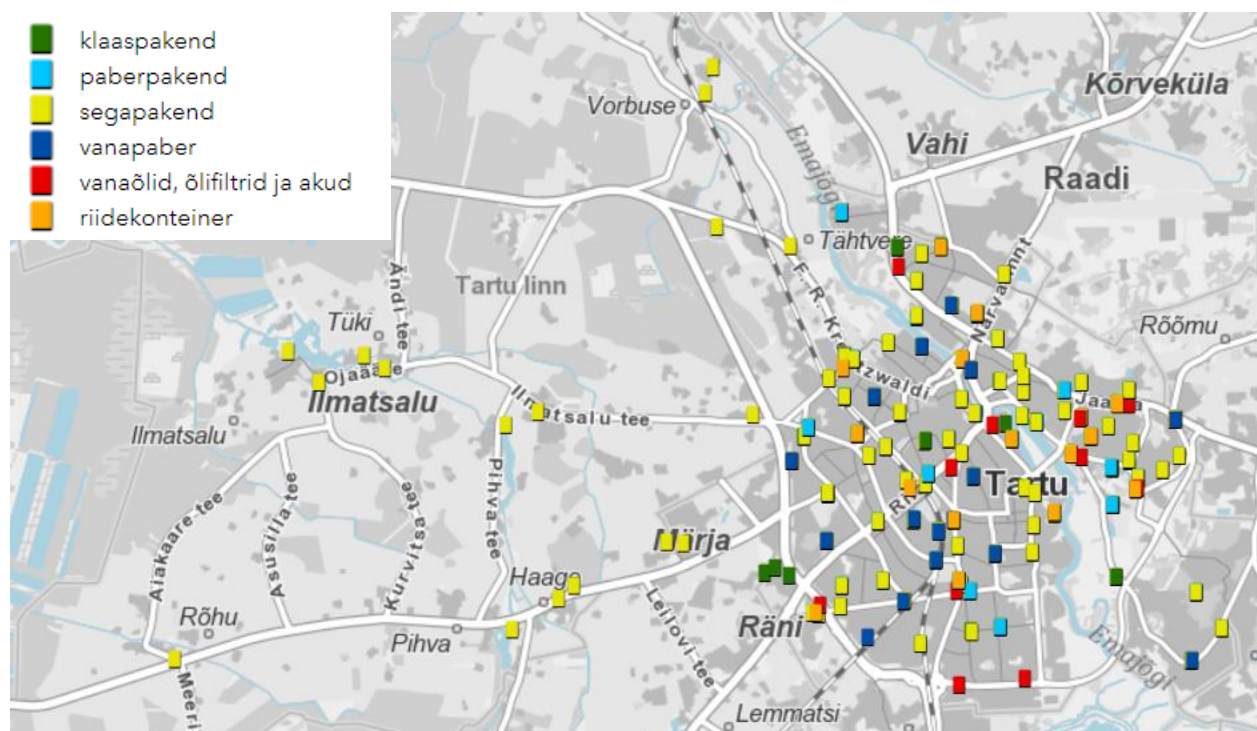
klaaspakend
paberpakend
segapakend
vanapaber
vanaõlid, õlifiltrid ja akud
riidekonteiner

Vorbuse
Kõrveküla
Vahi
Raadi
Emajõgi
Tähtvere
Tartu linn
Ändi tee
Narva mnt
Tüki
Rõõmu
Ojaääre
F. R. Kreutzwaldi
Ilmatsalu
Ilmatsalu tee
Jaama
Ilmatsalu
Tartu
Aiakaare tee
Asusilla tee
Kurvitsa tee
Pihva tee
Märja
Haage
Rõhu
Pihva
Lepiku tee
Räni
Emajõgi
Meeri
Lemmatsi